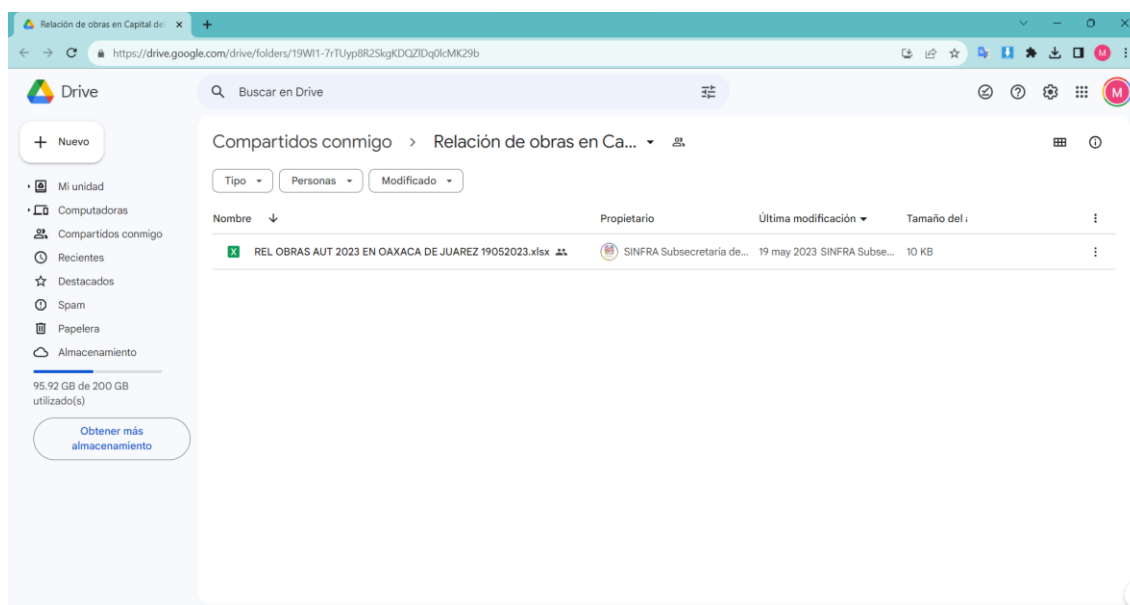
Relación de obras en Capital de

https://drive.google.com/drive/folders/19Wl1-7rTUyp8R2SkgKDQZlDq0lcMK29b

Drive

Buscar en Drive

+ Nuevo

Mi unidad

Computadoras

Compartidos conmigo

Recientes

Destacados

Spam

Papelera

Almacenamiento

95.92 GB de 200 GB utilizado(s)

Obtener más almacenamiento

Compartidos conmigo > Relación de obras en Ca...

Tipo

Personas

Modificado

| Nombre ↓ | Propietario | Última modificación | Tamaño del |
|---|---|---|---|
| REL OBRAS AUT 2023 EN OAXACA DE JUAREZ 19052023.xlsx | SINFRA Subsecretaría de... | 19 may 2023 SINFRA Subse... | 10 KB |

M